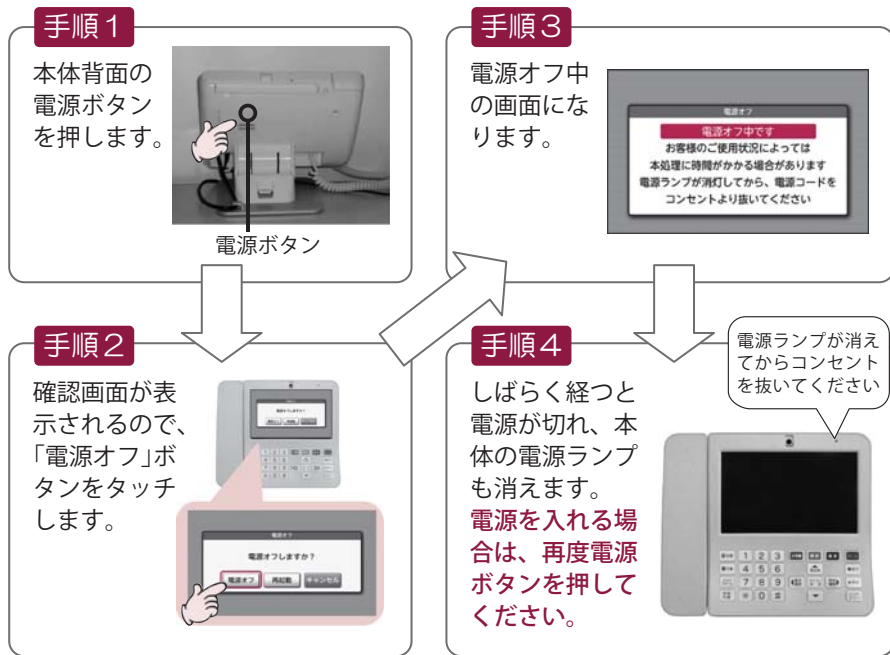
手順1

本体背面の電源ボタンを押します。

電源ボタン

手順2

確認画面が表示されるので、「電源オフ」ボタンをタッチします。

電源オフ

電源オフしますか？

電源オフ　再起動　キャンセル

手順3

電源オフ中の画面になります。

電源オフ

電源オフ中です

お客様のご使用状況によっては本処理に時間がかかる場合があります

電源ランプが消灯してから、電源コードをコンセントより抜いてください

手順4

しばらく経つと電源が切れ、本体の電源ランプも消えます。

電源を入れる場合は、再度電源ボタンを押してください。

電源ランプが消えてからコンセントを抜いてください

1 2 3
4 5 6
7 8 9
0 #